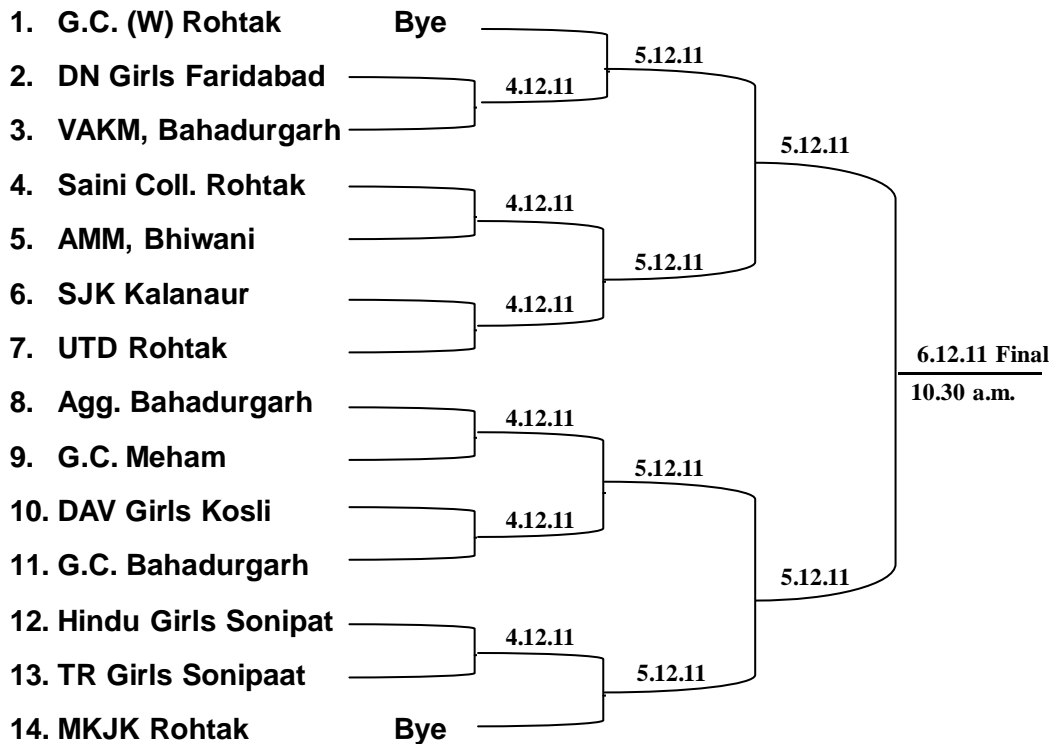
1. G.C. (W) Rohtak Bye
2. DN Girls Faridabad
3. VAKM, Bahadurgarh
4. Saini Coll. Rohtak
5. AMM, Bhiwani
6. SJK Kalanaur
7. UTD Rohtak
8. Agg. Bahadurgarh
9. G.C. Meham
10. DAV Girls Kosli
11. G.C. Bahadurgarh
12. Hindu Girls Sonipat
13. TR Girls Sonipaat
14. MKJK Rohtak Bye

5.12.11
4.12.11
5.12.11
4.12.11
5.12.11
4.12.11
6.12.11 Final
10.30 a.m.
4.12.11
5.12.11
4.12.11
5.12.11
4.12.11
5.12.11